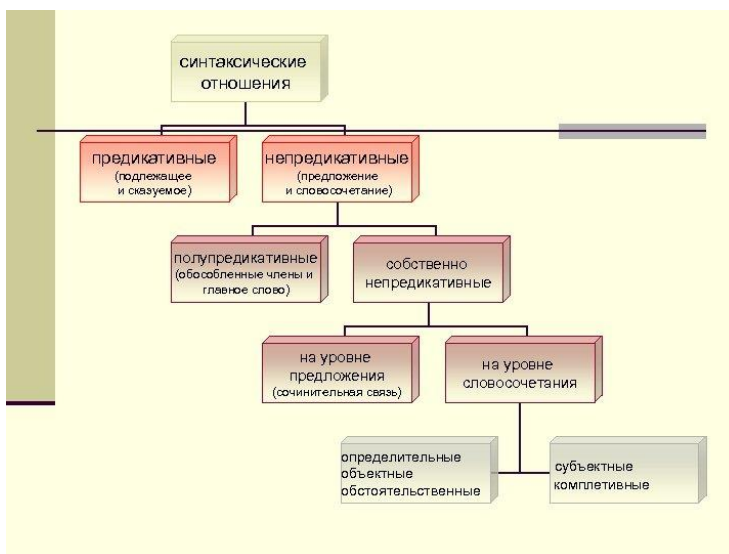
синтаксические отношения

предикативные
(подлежащее и сказуемое)

непредикативные
(предложение и словосочетание)

полупредикативные
(обособленные члены и главное слово)

собственно непредикативные

на уровне предложения
(сочинительная связь)

на уровне словосочетания

определительные
объектные
обстоятельственные

субъектные
комплетивные